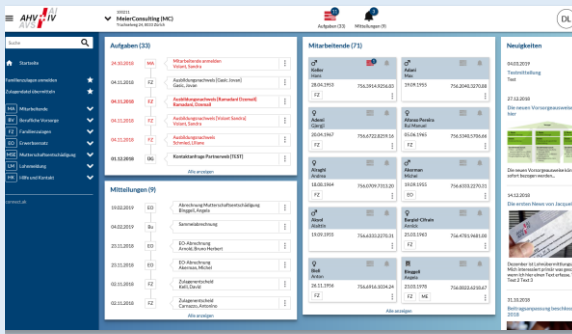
AHV IV

000011
MeierConsulting (MC)
Teststrasse 24, 8000 Zürich

Aufgaben (33)
Mitteilungen (9)
DL

Suche

Startseite
Familienzulagen anmelden
Zulagenblatt übermitteln
MA Mitarbeitende
BV Berufliche Vorsorge
FZ Familienzulagen
EO Erwerbsersatz
MSE Mutterschaftsentschädigung
LM Lohnmeldung
MK Hilfe und Kontakt
Lernen.ch

Aufgaben (33)

24.10.2016 | MA | Mitarbeitende anmelden Vinzent, Sandra
04.11.2016 | FZ | Ausbildungsnachweis [Gasic, Jovan] Gasic, Jovan
04.11.2016 | FZ | Ausbildungsnachweis [Ramadani Donnell] Ramadani, Donnell
04.11.2016 | FZ | Ausbildungsnachweis [Vinzent Sandra] Vinzent, Sandra
04.11.2016 | FZ | Ausbildungsnachweis Schmied, Liliana
05.02.2016 | BG | Kontaktanfrage Partnersoft [TEST]
Alle anzeigen

Mitteilungen (9)

10.02.2019 | EO | Abrechnung Mutterschaftsentschädigung Bloggell, Angela
04.02.2019 | Bu | Sammelabrechnung
23.11.2016 | EO | EO-Abrechnung Arnold, Bruno Herbert
23.11.2016 | EO | EO-Abrechnung Akerman, Michel
02.11.2016 | FZ | Zulagenentscheid Kalil, David
02.11.2016 | FZ | Zulagenentscheid Carrasco, Antonino
Alle anzeigen

Mitarbeitende (71)

Kobo Hans | 28.04.1953 | 756.3914.9256.80 | FZ
Adani Max | 19.08.1953 | 756.2040.3270.88
Adnani Gjergji | 20.04.1967 | 756.6722.8259.16 | FZ
Afonso Pereira Rui Manuel | 19.08.1953 | 756.5140.5706.46 | FZ
Alcagni Andrea | 18.08.1964 | 756.0709.7313.20 | FZ
Akerman Michel | 19.08.1953 | 756.6333.2270.31 | EO
Aliyod Andrew | 13.09.1955 | 756.6333.2270.31 | FZ
Burgos Cifrain Antero | 19.08.1953 | 756.4781.9681.05 | FZ
Bioll Anton | 26.11.1956 | 756.6916.3034.24 | FZ
Bloggell Angela | 25.03.1978 | 756.8002.6210.67 | FZ | ME
Alle anzeigen

Neuigkeiten

04.03.2019
Testmitteilung
Test

27.12.2018
Die neuen Vorsorgeausweise hier

Die neuen Vorsorgeausweise sind sofort bezogen werden...

14.12.2018
Die ersten News von Jacque

Dezember ist Lohnmeldezeit. Mich interessiert ja hier was geschrieben werden kann wie viel Text erlaubt. Test 2 Text 3

31.10.2018
Beitragsanpassung beschlossen 2018